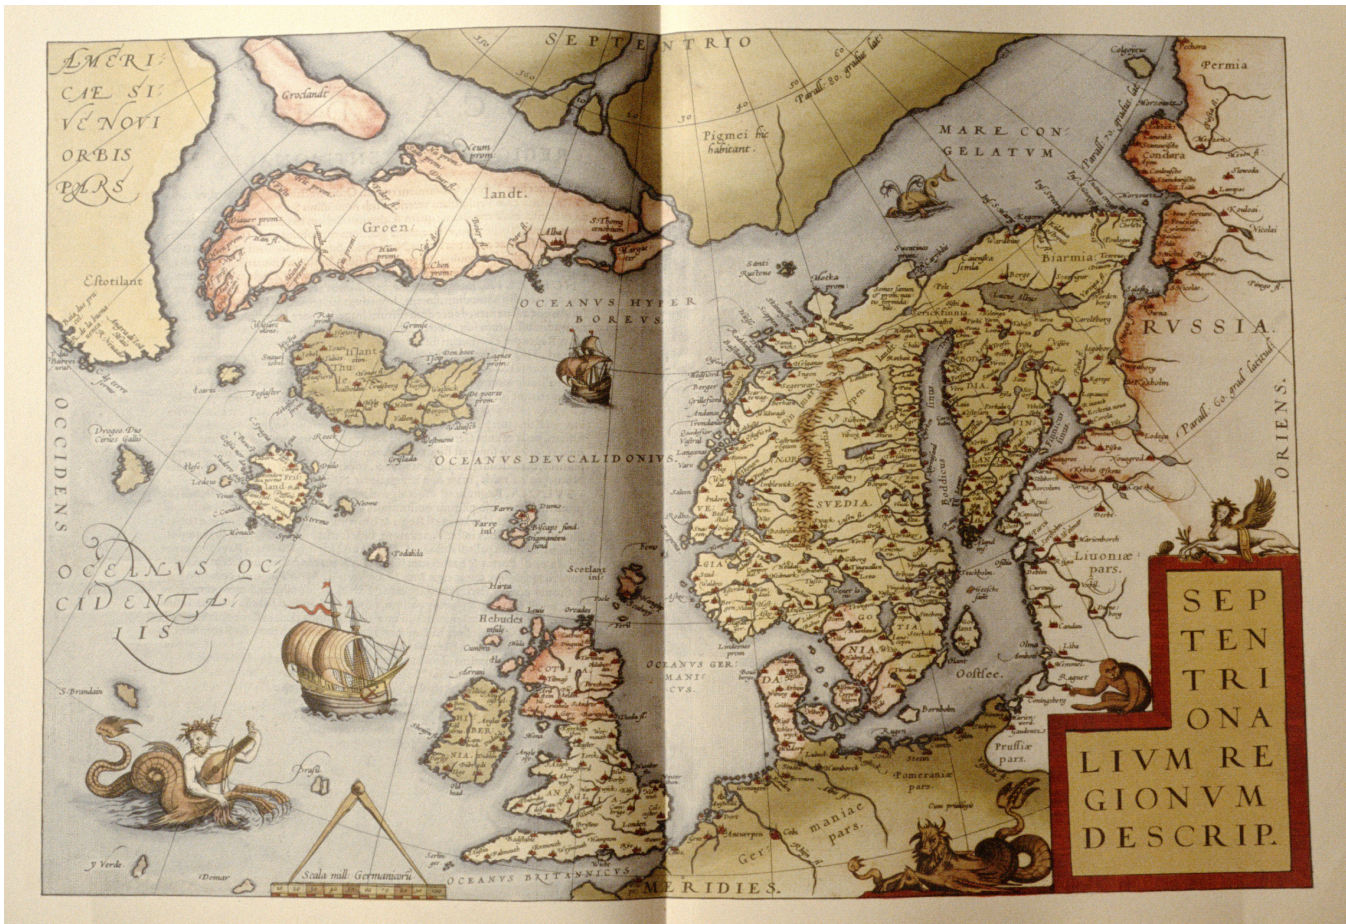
SEPTENTRIO

AMERICAE SIVE NOVI ORBIS PARS

Groelandt

Groen landt.

Estotilant

Pigmei hic habitant.

MARE CONGELATVM

Parall. 80. graduu lat.

Parall. 70. graduu lat.

Permia

Condera

Biarmia

RVSSIA.

Parall. 60. grad. latitudi

ORIENS.

OCEANVS HYPERBOREVS

Islant

OCEANVS DEVCALIDONIVS

SVEDIA

Liuoniæ pars.

OCCIDENS

OCEANVS OCCIDENTALIS

S. Brandain

Hebudes

Scotlant

OCEANVS GERMANICVS

Oostsee.

Prussiæ pars.

Pomeraniæ pars.

Germaniae pars.

OCEANVS BRITANNICVS

MERIDIES.

Scala milli. Germanicorũ

SEPTENTRIONALIVM REGIONVM DESCRIP.